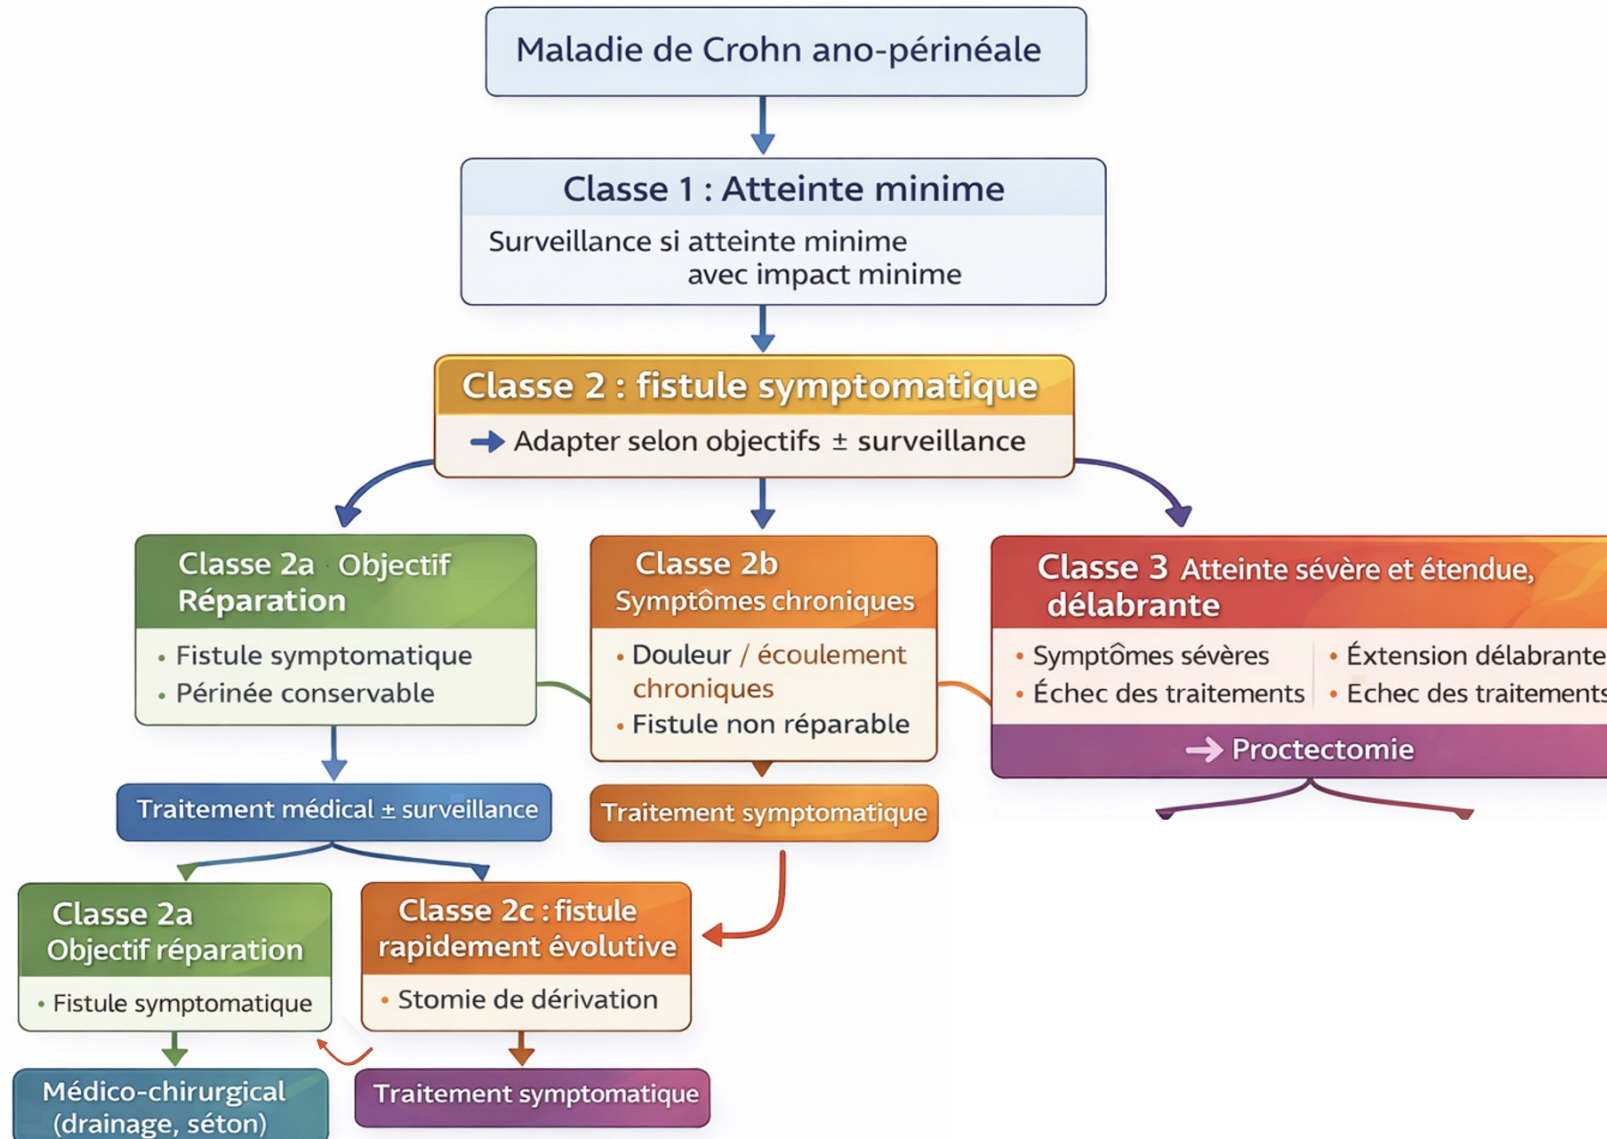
Maladie de Crohn ano-périnéale

Classe 1 : Atteinte minime

Surveillance si atteinte minime avec impact minime

Classe 2 : fistule symptomatique

Adapter selon objectifs ± surveillance

Classe 2a Objectif Réparation

• Fistule symptomatique
• Périnée conservable

Classe 2b Symptômes chroniques

• Douleur / écoulement chroniques
• Fistule non réparable

Classe 3 Atteinte sévère et étendue, délabrante

• Symptômes sévères
• Échec des traitements
• Éxtension délabrante
• Echec des traitements

Proctectomie

Traitement médical ± surveillance

Traitement symptomatique

Classe 2a Objectif réparation

• Fistule symptomatique

Classe 2c : fistule rapidement évolutive

• Stomie de dérivation

Médico-chirurgical (drainage, séton)

Traitement symptomatique